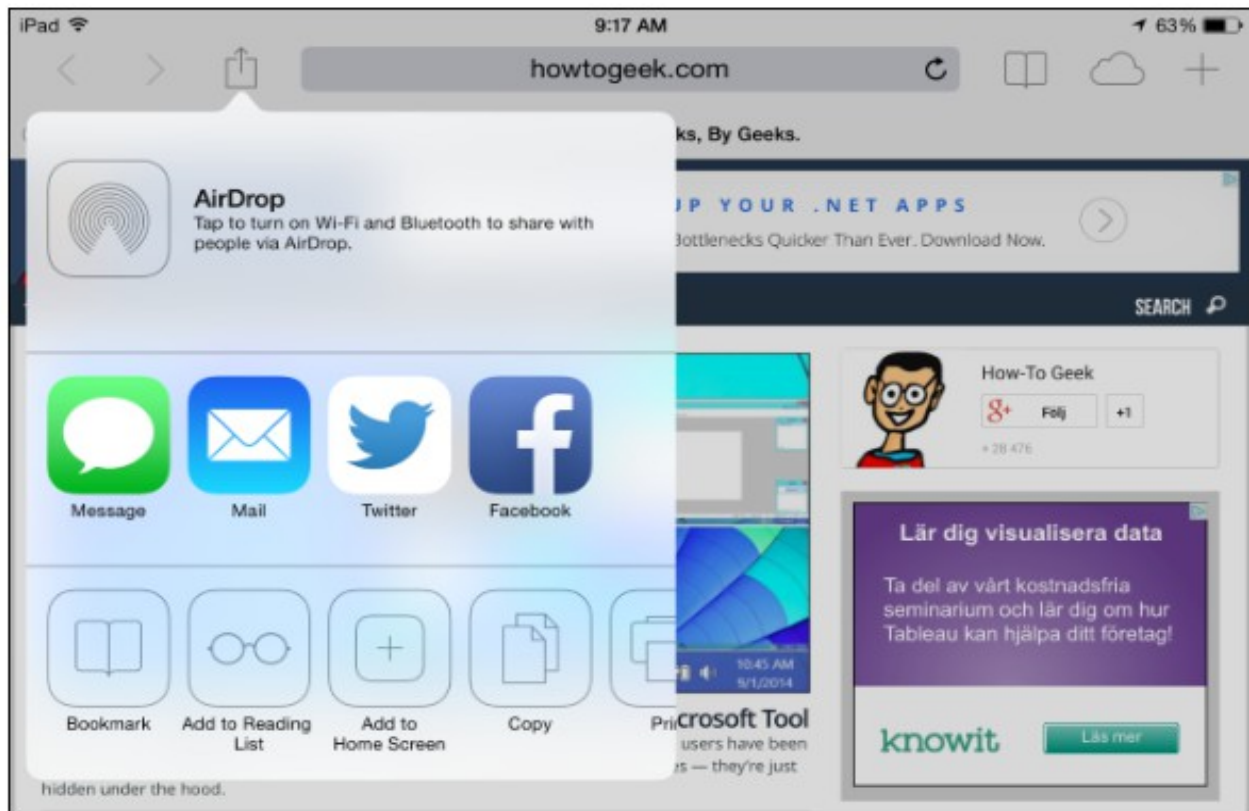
iPad 9:17 AM 63%

howtogeek.com

ks, By Geeks.

AirDrop
Tap to turn on Wi-Fi and Bluetooth to share with people via AirDrop.

P YOUR .NET APPS
Bottlenecks Quicker Than Ever. Download Now.

SEARCH

How-To Geek
Följ +1
+ 28 476

Message
Mail
Twitter
Facebook

Lär dig visualisera data
Ta del av vårt kostnadsfria seminarium och lär dig om hur Tableau kan hjälpa ditt företag!

knowit Läs mer

10:45 AM
9/1/2014

Bookmark
Add to Reading List
Add to Home Screen
Copy
Pri

crosoft Tool
users have been
s — they're just
hidden under the hood.